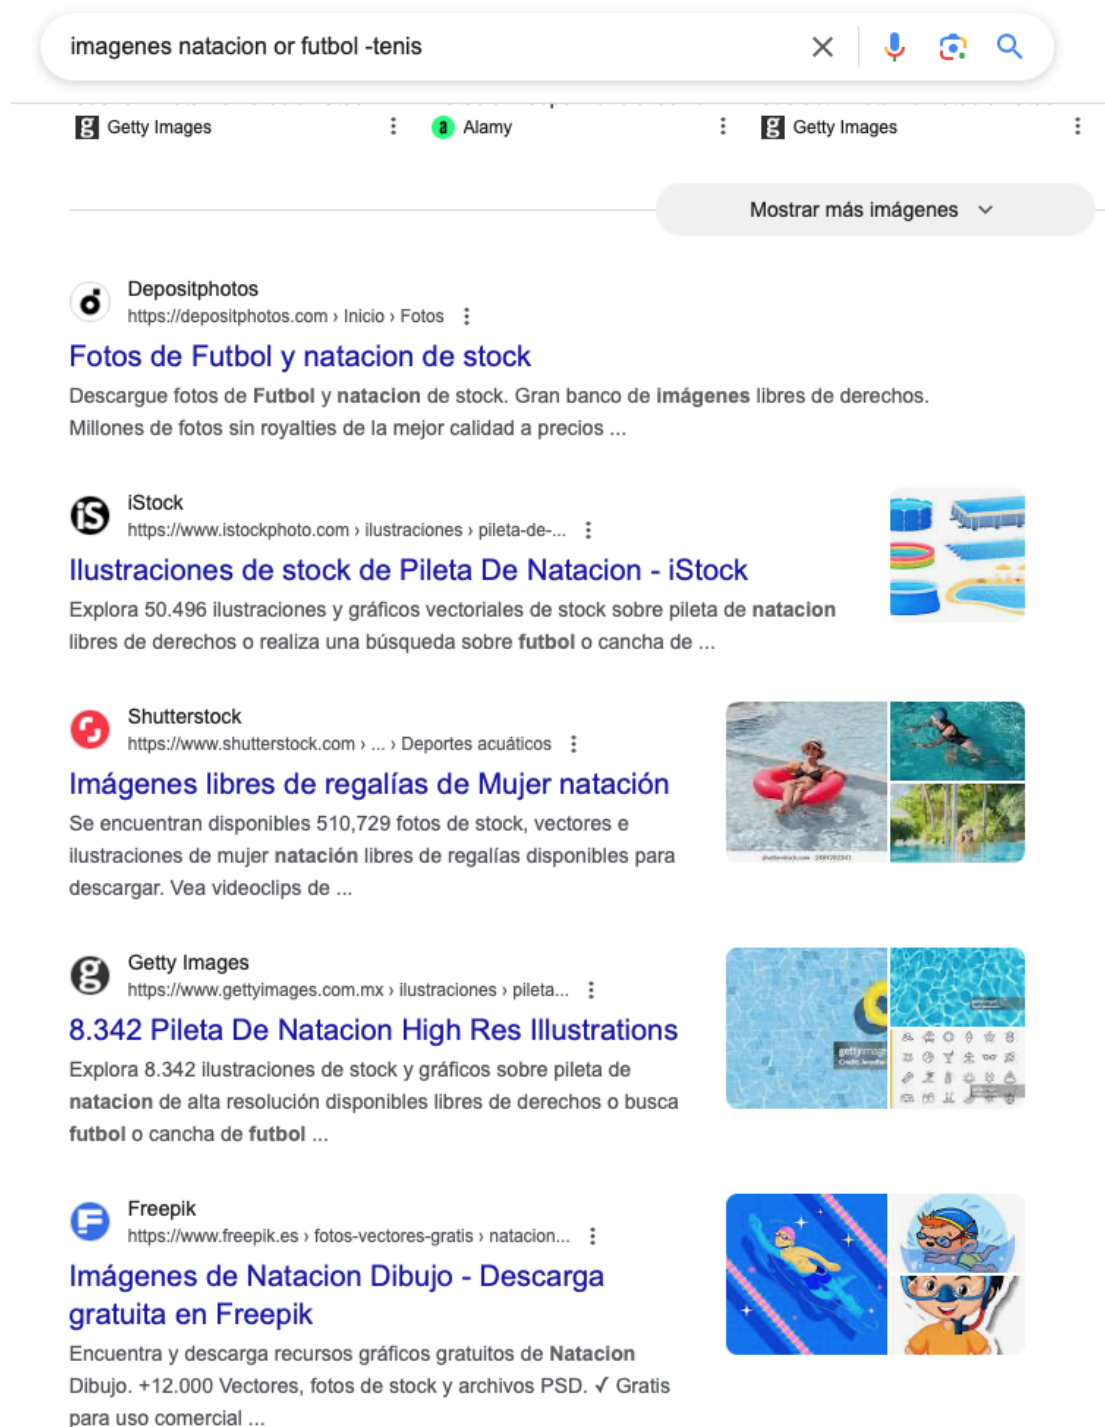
imagenes natacion or futbol -tenis

Getty Images

Alamy

Getty Images

Mostrar más imágenes

Depositphotos
https://depositphotos.com › Inicio › Fotos

Fotos de Futbol y natacion de stock

Descargue fotos de Futbol y natacion de stock. Gran banco de imágenes libres de derechos. Millones de fotos sin royalties de la mejor calidad a precios ...

iStock
https://www.istockphoto.com › ilustraciones › pileta-de-...

Ilustraciones de stock de Pileta De Natacion - iStock

Explora 50.496 ilustraciones y gráficos vectoriales de stock sobre pileta de natacion libres de derechos o realiza una búsqueda sobre futbol o cancha de ...

Shutterstock
https://www.shutterstock.com › ... › Deportes acuáticos

Imágenes libres de regalías de Mujer natación

Se encuentran disponibles 510,729 fotos de stock, vectores e ilustraciones de mujer natación libres de regalías disponibles para descargar. Vea videoclips de ...

Getty Images
https://www.gettyimages.com.mx › ilustraciones › pileta...

8.342 Pileta De Natacion High Res Illustrations

Explora 8.342 ilustraciones de stock y gráficos sobre pileta de natacion de alta resolución disponibles libres de derechos o busca futbol o cancha de futbol ...

Freepik
https://www.freepik.es › fotos-vectores-gratis › natacion...

Imágenes de Natacion Dibujo - Descarga gratuita en Freepik

Encuentra y descarga recursos gráficos gratuitos de Natacion Dibujo. +12.000 Vectores, fotos de stock y archivos PSD. ✓ Gratis para uso comercial ...